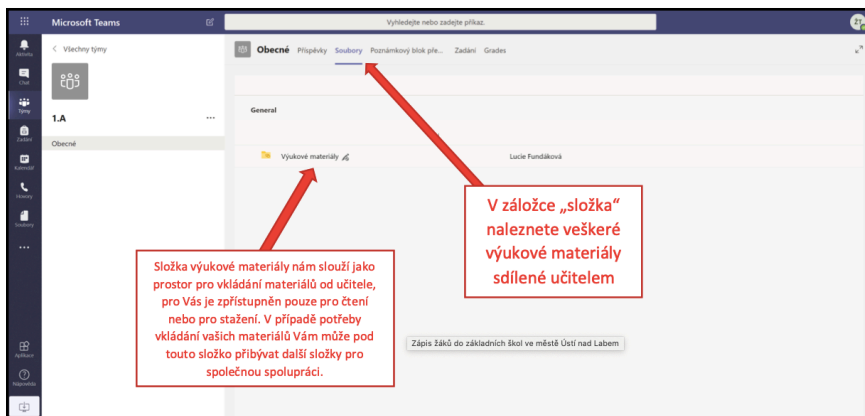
Microsoft Teams

Vyhledejte nebo zadejte příkaz.

Aktivita
Chat
Týmy
Zadání
Kalendář
Hovory
Soubory
...
Aplikace
Nápověda

< Všechny týmy

1.A
...
Obecné

Obecné Příspěvky Soubory Poznámkový blok pře... Zadání Grades

General

Výukové materiály

Lucie Fundáková

V záložce „složka" naleznete veškeré výukové materiály sdílené učitelem

Složka výukové materiály nám slouží jako prostor pro vkládání materiálů od učitele, pro Vás je zpřístupněn pouze pro čtení nebo pro stažení. V případě potřeby vkládání vašich materiálů Vám může pod touto složko přibývat další složky pro společnou spolupráci.

Zápis žáků do základních škol ve městě Ústí nad Labem